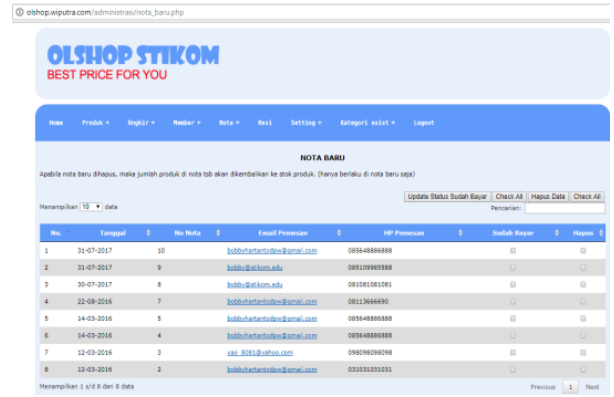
olshop.wiputra.com/administrasi/nota_baru.php

OLSHOP STIKOM
BEST PRICE FOR YOU

Home Produk + Ongkir + Member + Nota + Resi Setting + Kategori exist + Logout

NOTA BARU

Apabila nota baru dihapus, maka jumlah produk di nota tsb akan dikembalikan ke stok produk. (hanya berlaku di nota baru saja)

Update Status Sudah Bayar | Check All | Hapus Data | Check All

Menampilkan 10 data

Pencarian:

| No. | Tanggal | No Nota | Email Pemesan | HP Pemesan | Sudah Bayar | Hapus |
|---|---|---|---|---|---|---|
| 1 | 31-07-2017 | 10 | bobbyhartantodpw@gmail.com | 085648886888 | | |
| 2 | 31-07-2017 | 9 | bobby@stikom.edu | 085109985588 | | |
| 3 | 30-07-2017 | 8 | bobby@stikom.edu | 081081081081 | | |
| 4 | 22-08-2016 | 7 | bobbyhartantodpw@gmail.com | 08113666690 | | |
| 5 | 14-03-2016 | 5 | bobbyhartantodpw@gmail.com | 085648886888 | | |
| 6 | 14-03-2016 | 4 | bobbyhartantodpw@gmail.com | 085648886888 | | |
| 7 | 12-03-2016 | 3 | yao_8081@yahoo.com | 098098098098 | | |
| 8 | 12-03-2016 | 2 | bobbyhartantodpw@gmail.com | 031031031031 | | |

Menampilkan 1 s/d 8 dari 8 data

Previous 1 Next